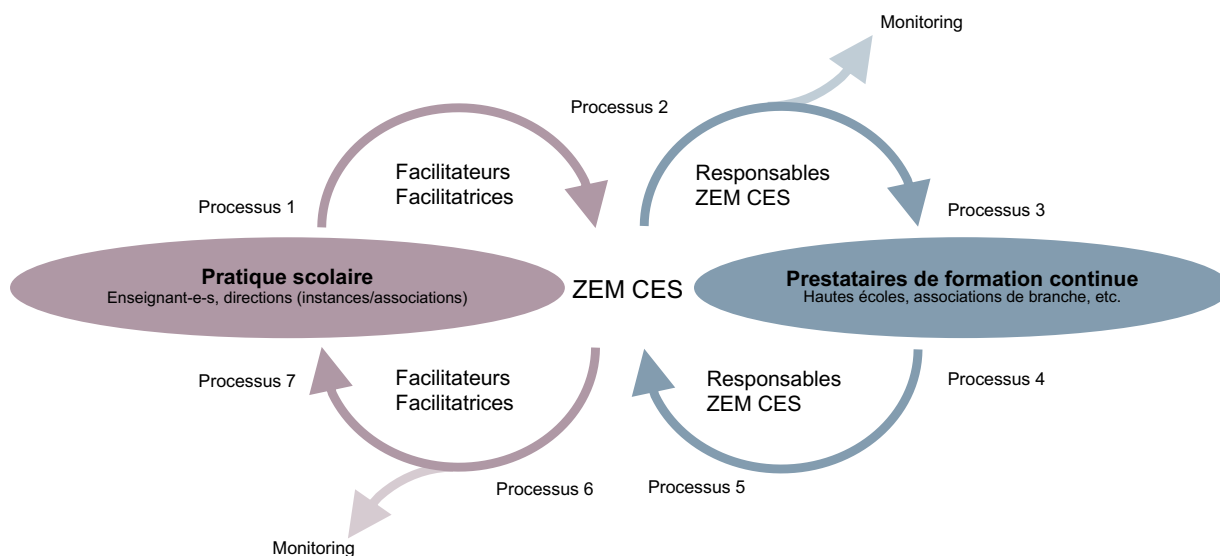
Monitoring

Processus 2

Facilitateurs
Facilitatrices

Responsables
ZEM CES

Processus 1

Processus 3

Pratique scolaire
Enseignant-e-s, directions (instances/associations)

ZEM CES

Prestataires de formation continue
Hautes écoles, associations de branche, etc.

Processus 7

Facilitateurs
Facilitatrices

Responsables
ZEM CES

Processus 4

Processus 6

Processus 5

Monitoring